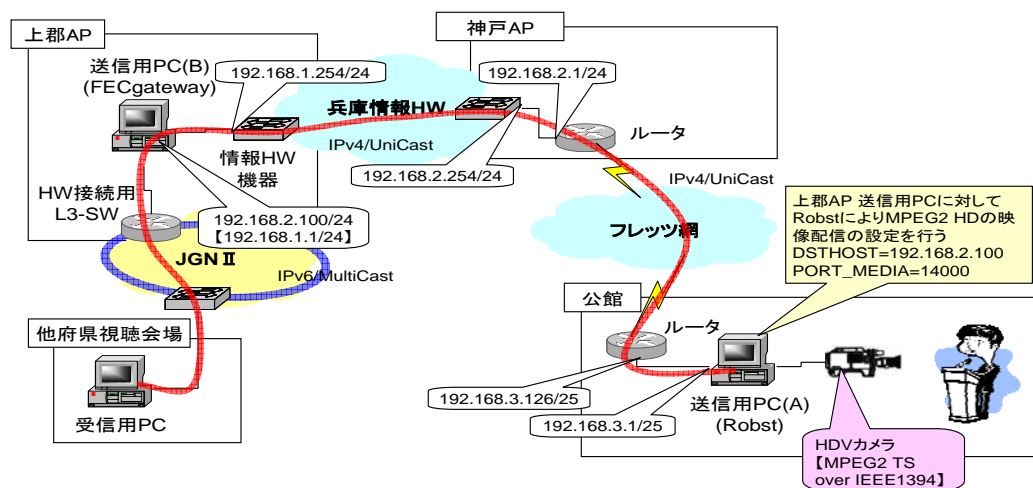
上郡AP

送信用PC(B)
(FECgateway)

192.168.1.254/24

情報HW
機器

HW接続用
L3-SW

192.168.2.100/24
【192.168.1.1/24】

JGN Ⅱ

IPv6/MultiCast

他府県視聴会場

受信用PC

神戸AP

192.168.2.1/24

兵庫情報HW

IPv4/UniCast

ルータ

192.168.2.254/24

IPv4/UniCast

フレッツ網

上郡AP 送信用PCに対して Robstによりmpeg2 HDの映像配信の設定を行う
DSTHOST=192.168.2.100
PORT_MEDIA=14000

公館

ルータ

192.168.3.126/25

192.168.3.1/25

送信用PC(A)
(Robst)

HDVカメラ
【MPEG2 TS over IEEE1394】